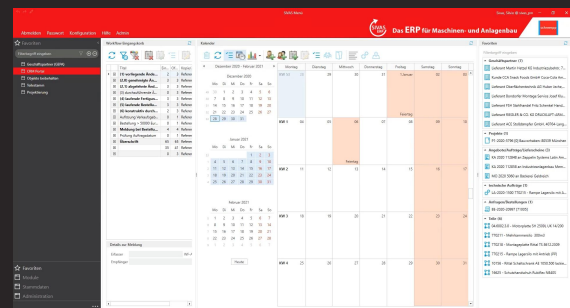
Abmelden Passwort Konfiguration Hilfe Archiv

Das ERP für Maschinen- und Anlagenbau

Favoriten
Geschäftsprozess (GPM)
DMS
Objekte bearbeiten
Telefonie
Projektierung

Workflow-Eingangskorb

Kalender
Dezember 2020 - Februar 2021

Dezember 2020
Januar 2021
Februar 2021

Heute

Montag Dienstag Mittwoch Donnerstag Freitag Samstag Sonntag

KW 1
KW 2
KW 3
KW 4

1 2 3 4 5 6 7 8 9 10 11 12 13 14 15 16 17 18 19 20 21 22 23 24 25 26 27 28 29 30 31

Details zur Meldung

Favoriten
Ansichten
Stammdaten
Administration

Favoriten
Geschäftsprozess
Projekte
Angebote/Aufträge
Bestellungen
Artikel

Neujahr
Feiertag